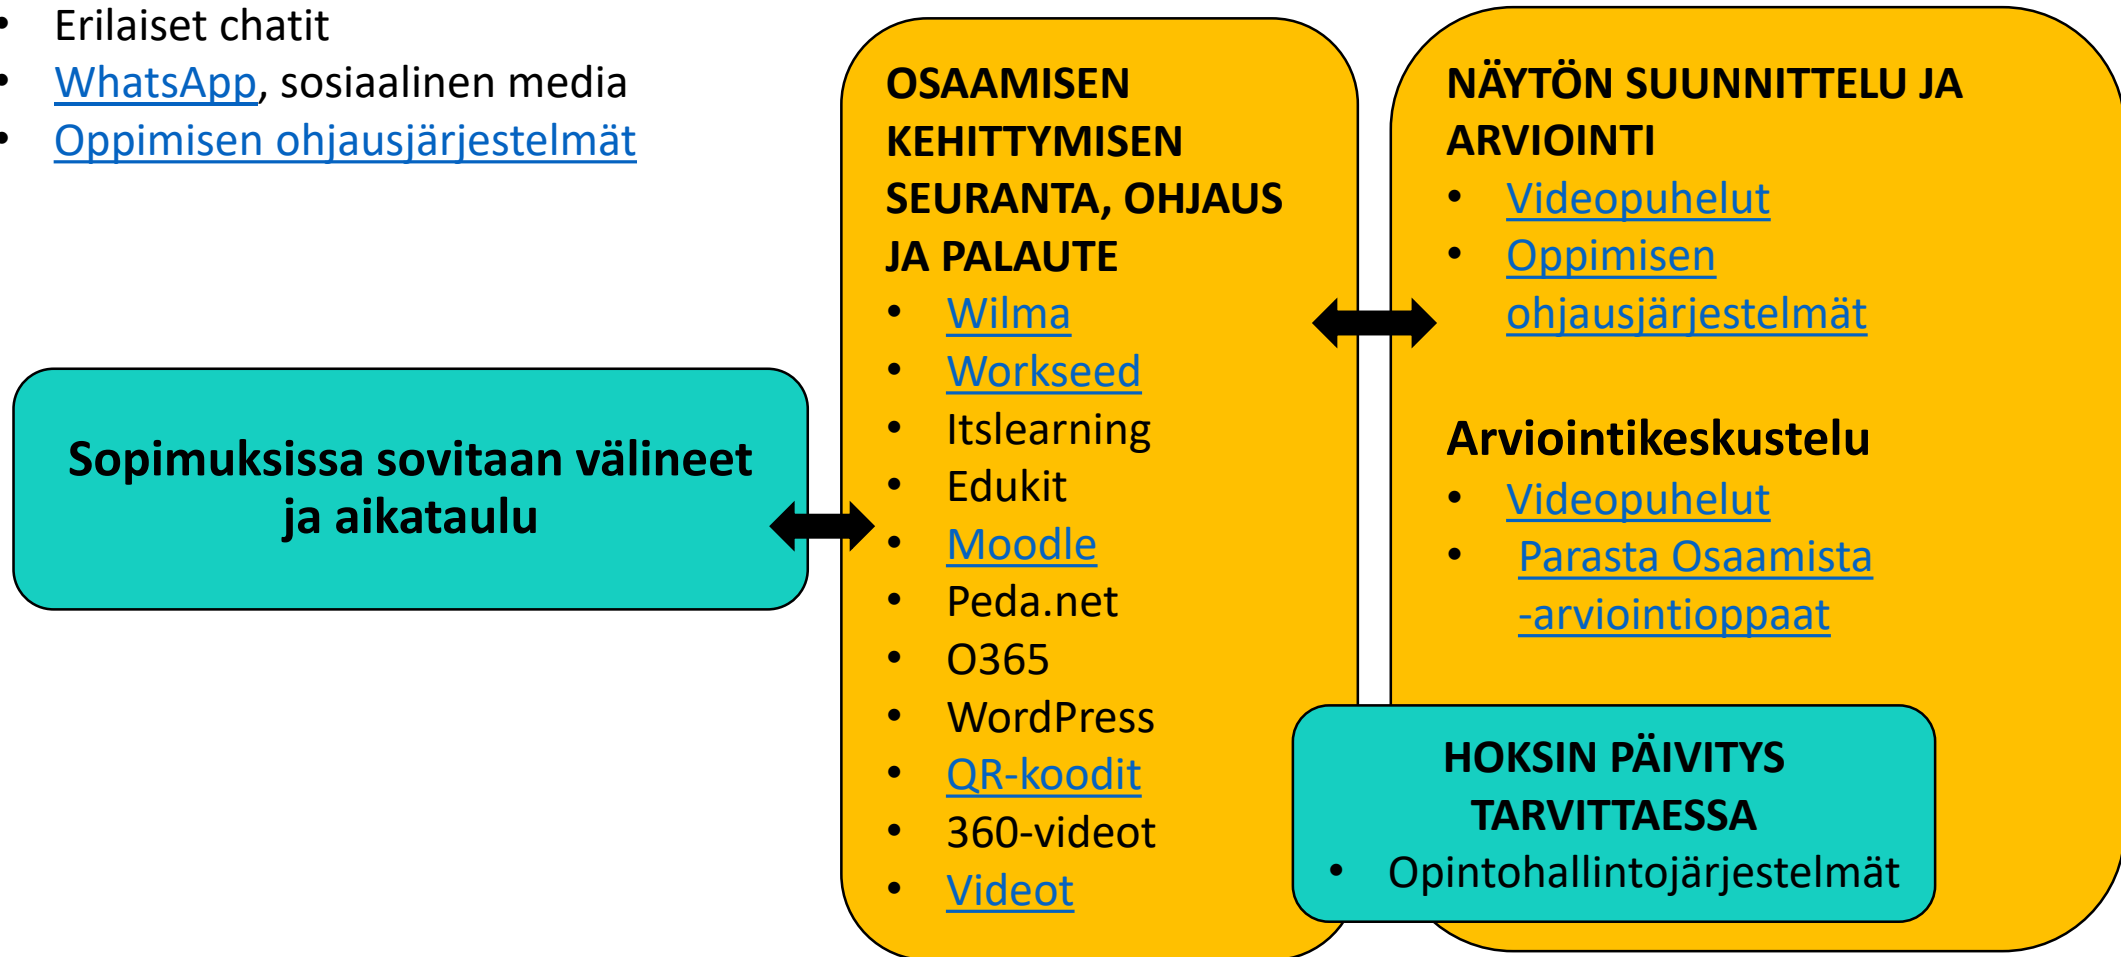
- Erilaiset chatit
- WhatsApp, sosiaalinen media
- Oppimisen ohjausjärjestelmät

Sopimuksissa sovitaan välineet ja aikataulu

OSAAMISEN KEHITTYMISEN SEURANTA, OHJAUS JA PALAUTE
- Wilma
- Workseed
- Itslearning
- Edukit
- Moodle
- Peda.net
- O365
- WordPress
- QR-koodit
- 360-videot
- Videot

NÄYTÖN SUUNNITTELU JA ARVIOINTI
- Videopuhelut
- Oppimisen ohjausjärjestelmät

Arviointikeskustelu
- Videopuhelut
- Parasta Osaamista -arviointioppaat

HOKSIN PÄIVITYS TARVITTAESSA
- Opintohallintojärjestelmät